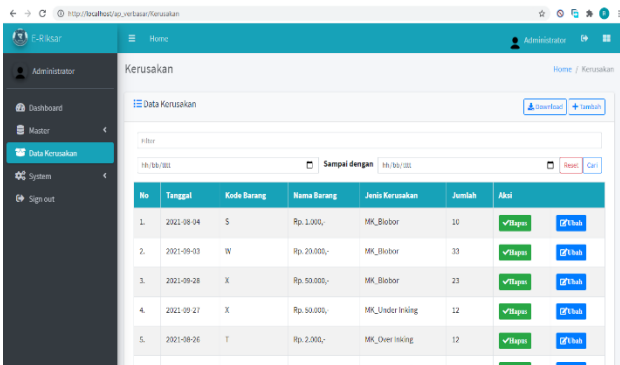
http://localhost/ap_verbasar/Kerusakan

E-Riksar

Home

Administrator

Administrator

Dashboard

Master

Data Kerusakan

System

Sign out

Kerusakan

Home / Kerusakan

Data Kerusakan

Download

+ Tambah

Filter

hh/bb/tttt

Sampai dengan

hh/bb/tttt

Reset

Cari

| No | Tanggal | Kode Barang | Nama Barang | Jenis Kerusakan | Jumlah | Aksi | |
|---|---|---|---|---|---|---|---|
| 1. | 2021-08-04 | S | Rp. 1.000,- | MK_Blobor | 10 | Hapus | Ubah |
| 2. | 2021-09-03 | W | Rp. 20.000,- | MK_Blobor | 33 | Hapus | Ubah |
| 3. | 2021-09-28 | X | Rp. 50.000,- | MK_Blobor | 23 | Hapus | Ubah |
| 4. | 2021-09-27 | X | Rp. 50.000,- | MK_Under Inking | 12 | Hapus | Ubah |
| 5. | 2021-08-26 | T | Rp. 2.000,- | MK_Over Inking | 12 | Hapus | Ubah |